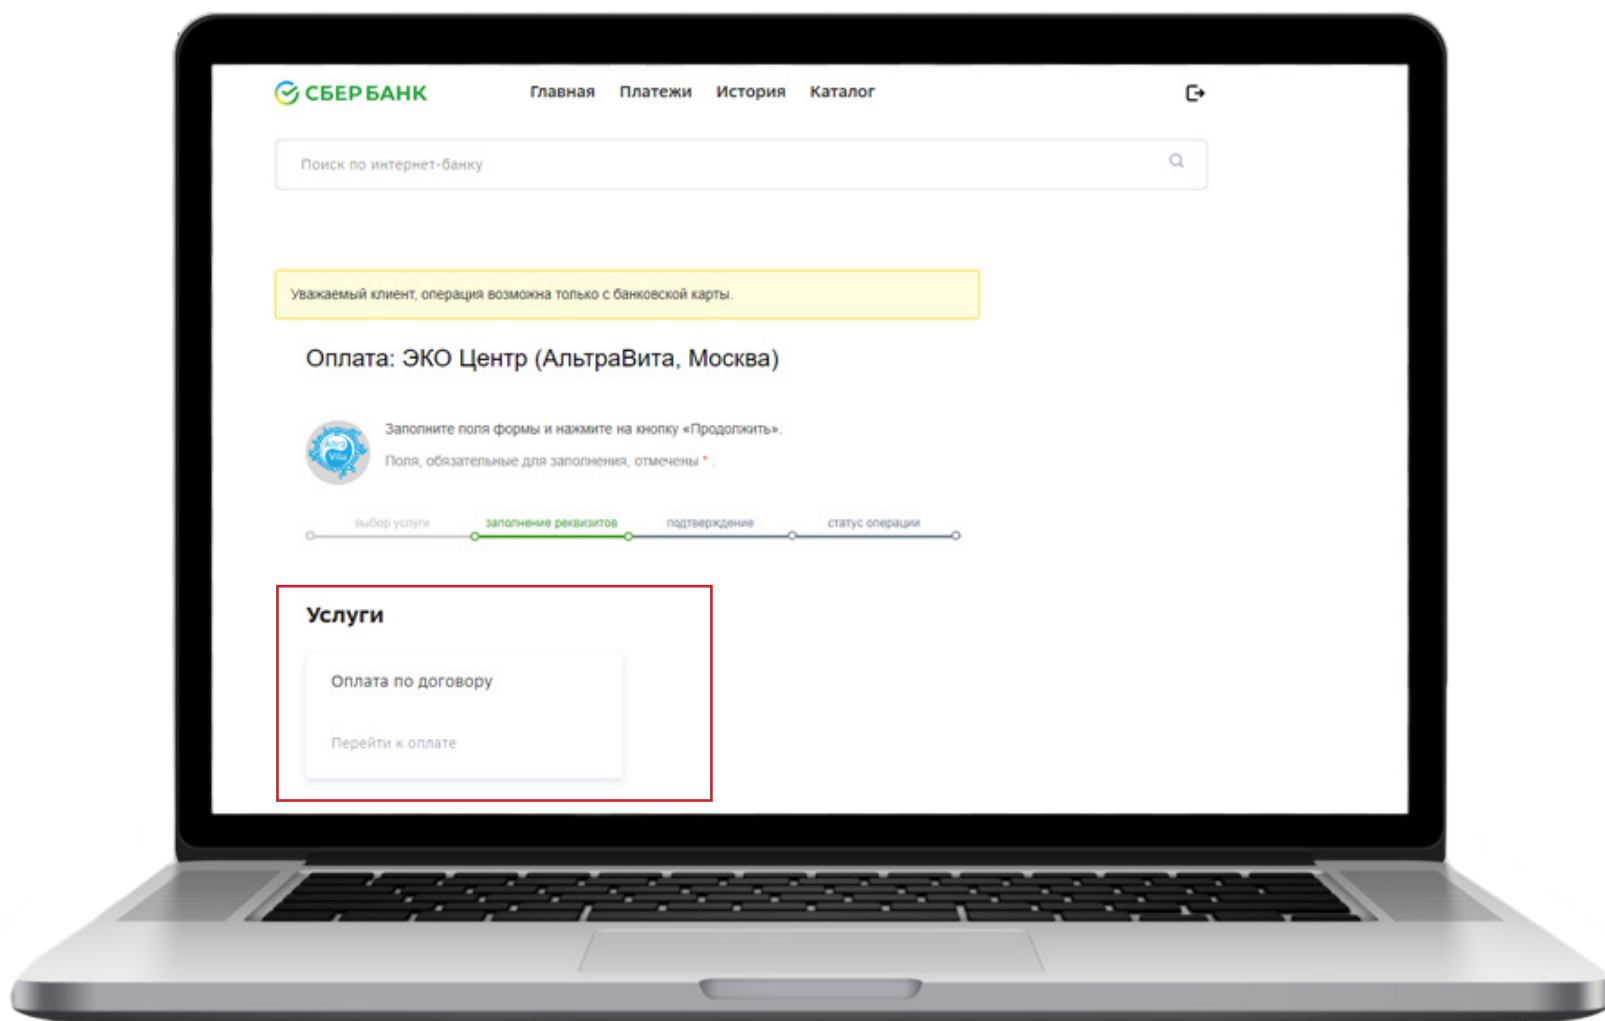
СБЕРБАНК

Главная Платежи История Каталог

Поиск по интернет-банку

Уважаемый клиент, операция возможна только с банковской карты.

Оплата: ЭКО Центр (АльтраВита, Москва)

Заполните поля формы и нажмите на кнопку «Продолжить».

Поля, обязательные для заполнения, отмечены * .

выбор услуги заполнение реквизитов подтверждение статус операции

Услуги

Оплата по договору

Перейти к оплате